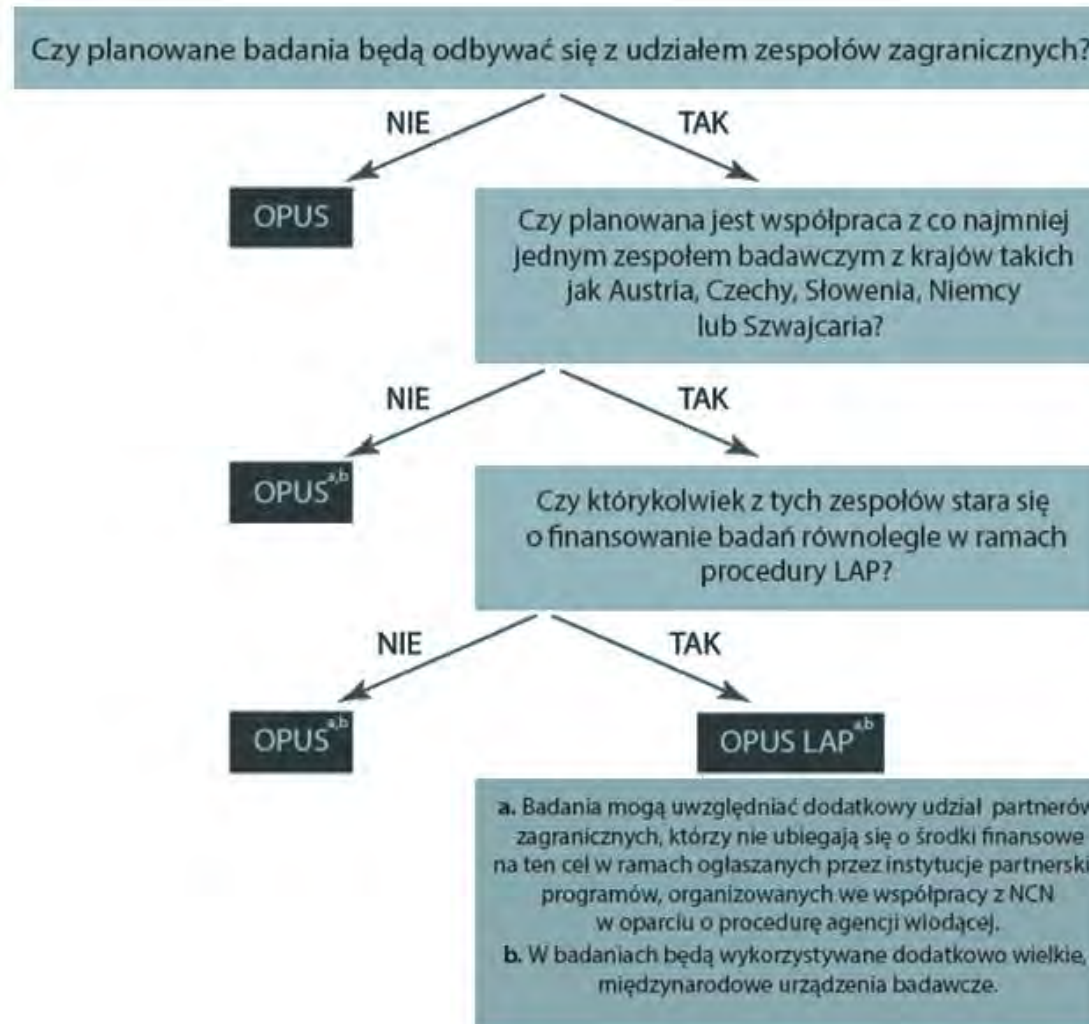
Czy planowane badania będą odbywać się z udziałem zespołów zagranicznych?

NIE

TAK

OPUS

Czy planowana jest współpraca z co najmniej jednym zespołem badawczym z krajów takich jak Austria, Czechy, Słowenia, Niemcy lub Szwajcaria?

NIE

TAK

OPUS$^{a,b}$

Czy którykolwiek z tych zespołów stara się o finansowanie badań równolegle w ramach procedury LAP?

NIE

TAK

OPUS$^{a,b}$

OPUS LAP$^{a,b}$

**a.** Badania mogą uwzględniać dodatkowy udział partnerów zagranicznych, którzy nie ubiegają się o środki finansowe na ten cel w ramach ogłaszanych przez instytucje partnerski programów, organizowanych we współpracy z NCN w oparciu o procedurę agencji wiodącej.
**b.** W badaniach będą wykorzystywane dodatkowo wielkie, międzynarodowe urządzenia badawcze.